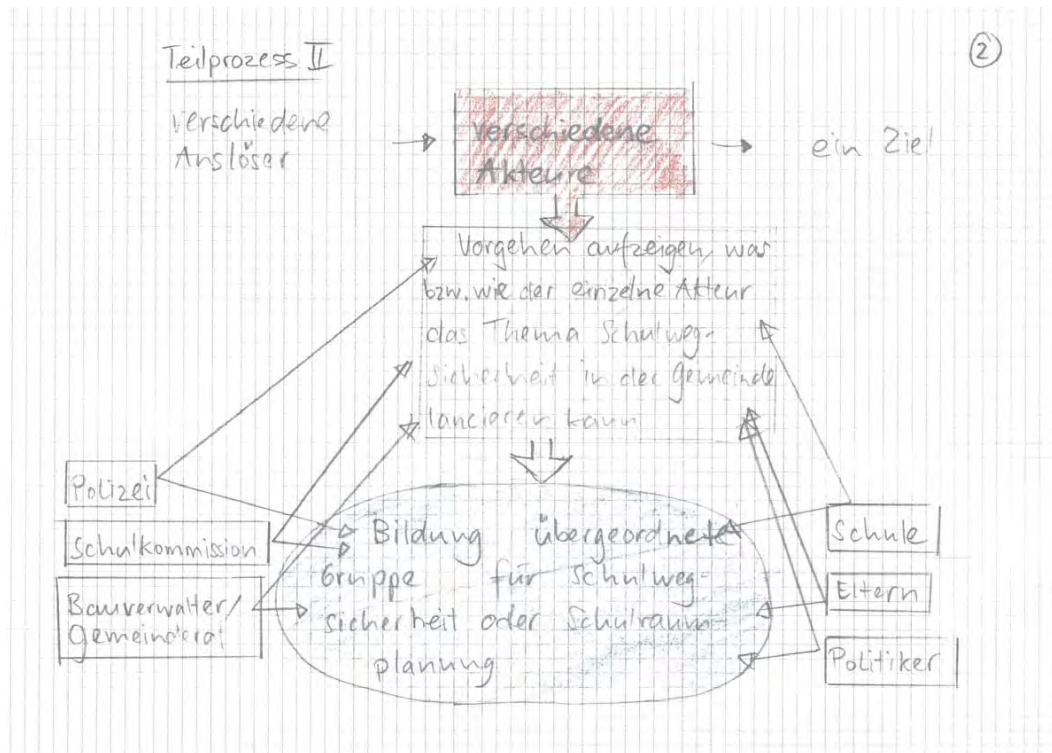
Teilprozess II

②

verschiedene Auslöser

Verschiedene Akteure

ein Ziel

Vorgehen aufzeigen, was bzw. wie der einzelne Akteur das Thema Schulwegsicherheit in der Gemeinde lancieren kann

Polizei

Schulkommission

Bauverwalter/ Gemeinderat

Bildung übergeordnete Gruppe für Schulwegsicherheit oder Schulraumplanung

Schule

Eltern

Politiker